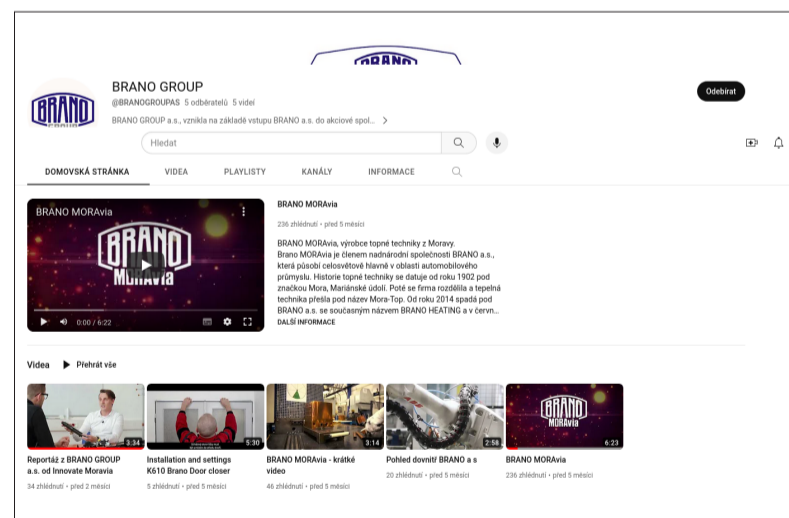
BRANO

BRANO

BRANO GROUP

@BRANOGROUPAS 5 odběratelů 5 videí

BRANO GROUP a.s., vznikla na základě vstupu BRANO a.s. do akciové spol... >

Odebírat

Hledat

DOMOVSKÁ STRÁNKA VIDEA PLAYLISTY KANÁLY INFORMACE

BRANO MORAvia

BRANO MORAvia

0:00 / 6:22

BRANO MORAvia

236 zhlédnutí • před 5 měsíci

BRANO MORAvia, výrobce topné techniky z Moravy. Brano MORAvia je členem nadnárodní společnosti BRANO a.s., která působí celosvětově hlavně v oblasti automobilového průmyslu. Historie topné techniky se datuje od roku 1902 pod značkou Mora, Mariánské údolí. Poté se firma rozdělila a tepelná technika přešla pod název Mora-Top. Od roku 2014 spadá pod BRANO a.s. se současným názvem BRANO HEATING a v červn...

DALŠÍ INFORMACE

Videa ▶ Přehrát vše

3:34
Reportáž z BRANO GROUP a.s. od Innovate Moravia
34 zhlédnutí • před 2 měsíci

5:30
Installation and settings K610 Brano Door closer
5 zhlédnutí • před 5 měsíci

3:14
BRANO MORAvia - krátké video
46 zhlédnutí • před 5 měsíci

2:56
Pohled dovnitř BRANO a s
20 zhlédnutí • před 5 měsíci

BRANO MORAvia
6:23
BRANO MORAvia
236 zhlédnutí • před 5 měsíci